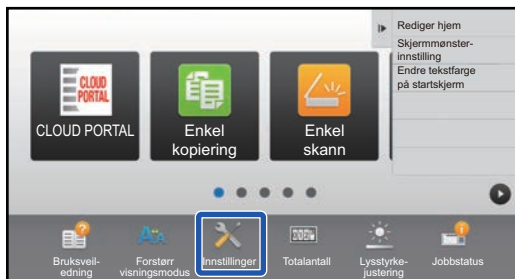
CLOUD PORTAL

CLOUD PORTAL

Enkel kopiering

Enkel skann

Rediger hjem

Skjermmønsterinnstilling

Endre tekstfarge på startskjerm

Bruksveiledning

Forstørr visningsmodus

Innstillinger

Totalantall

Lysstyrkejustering

Jobbstatus